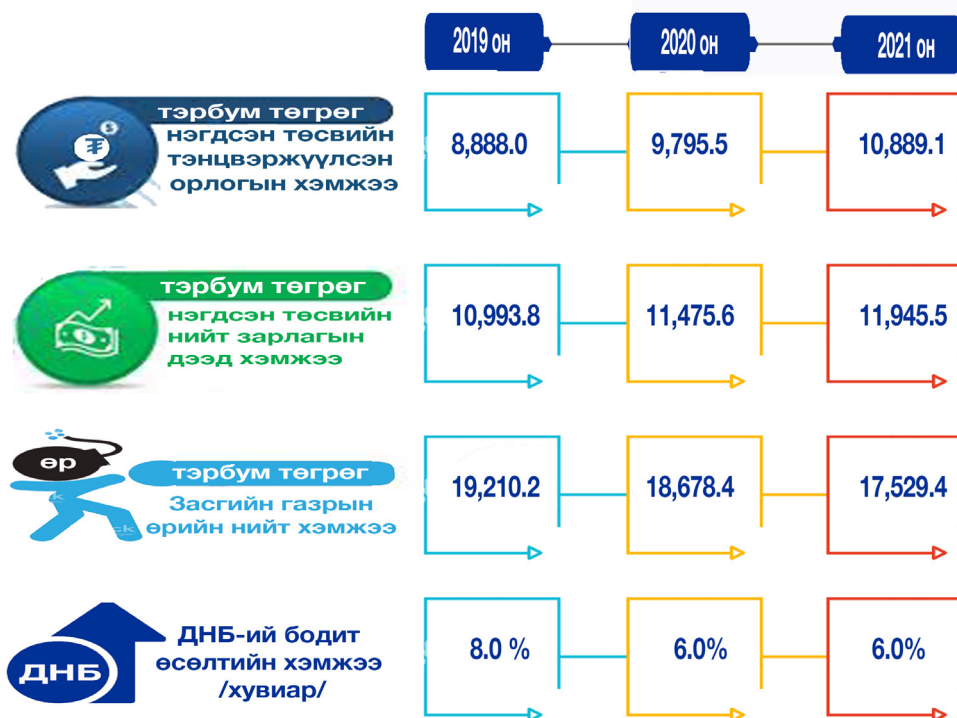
2019 он
2020 он
2021 он

тэрбум төгрөг
нэгдсэн төсвийн тэнцвэржүүлсэн орлогын хэмжээ

8,888.0
9,795.5
10,889.1

тэрбум төгрөг
нэгдсэн төсвийн нийт зарлагын дээд хэмжээ

10,993.8
11,475.6
11,945.5

өр
тэрбум төгрөг
Засгийн газрын өрийн нийт хэмжээ

19,210.2
18,678.4
17,529.4

ДНБ
ДНБ-ий бодит өсөлтийн хэмжээ /хувиар/

8.0 %
6.0%
6.0%